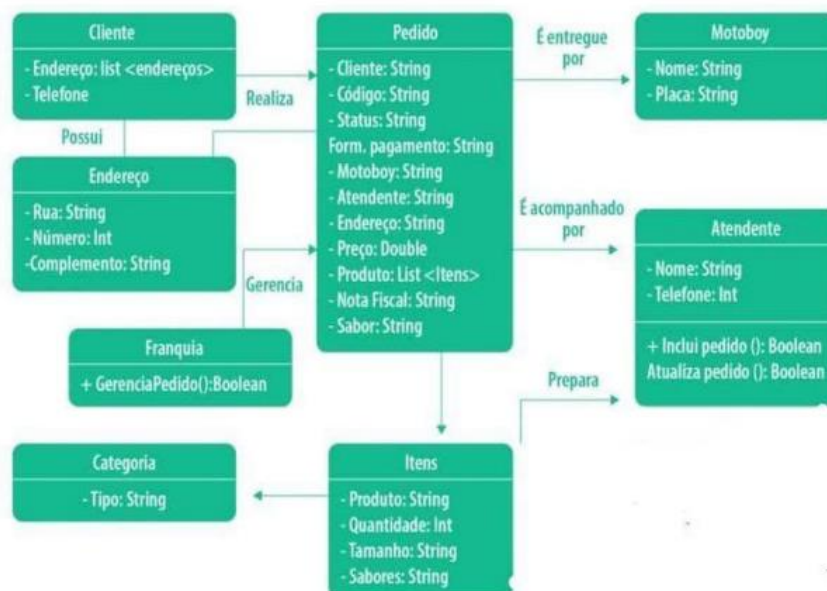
Cliente
- Endereço: list <endereços>
- Telefone

Realiza

Possui

Endereço
- Rua: String
- Número: Int
-Complemento: String

Gerencia

Franquia
+ GerenciaPedido():Boolean

Pedido
- Cliente: String
- Código: String
- Status: String
Form. pagamento: String
- Motoboy: String
- Atendente: String
- Endereço: String
- Preço: Double
- Produto: List <Itens>
- Nota Fiscal: String
- Sabor: String

É entregue por

Motoboy
- Nome: String
- Placa: String

É acompanhado por

Atendente
- Nome: String
- Telefone: Int
+ Inclui pedido (): Boolean
Atualiza pedido (): Boolean

Prepara

Categoria
- Tipo: String

Itens
- Produto: String
- Quantidade: Int
- Tamanho: String
- Sabores: String